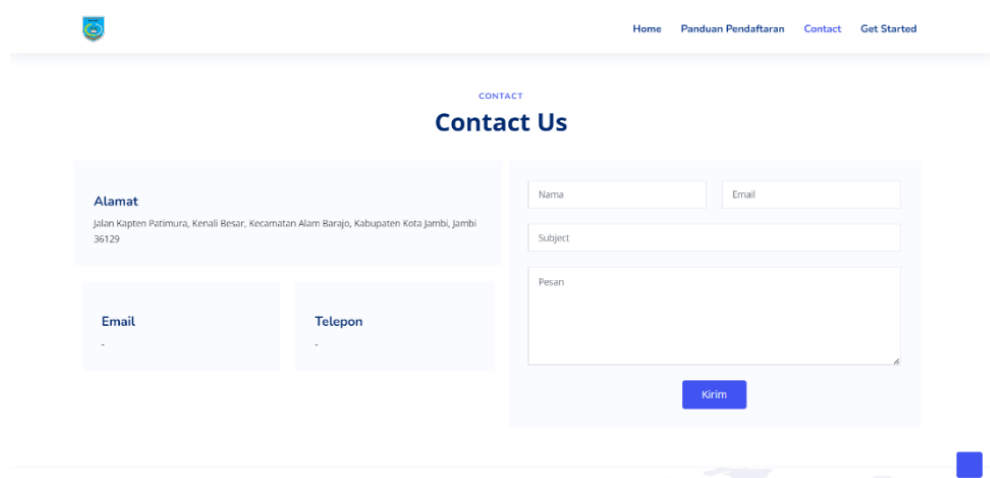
Home Panduan Pendaftaran Contact Get Started

CONTACT

Contact Us

Alamat

Jalan Kapten Patimura, Kenali Besar, Kecamatan Alam Barajo, Kabupaten Kota Jambi, Jambi 36129

Email

-

Telepon

-

Nama

Email

Subject

Pesan

Kirim